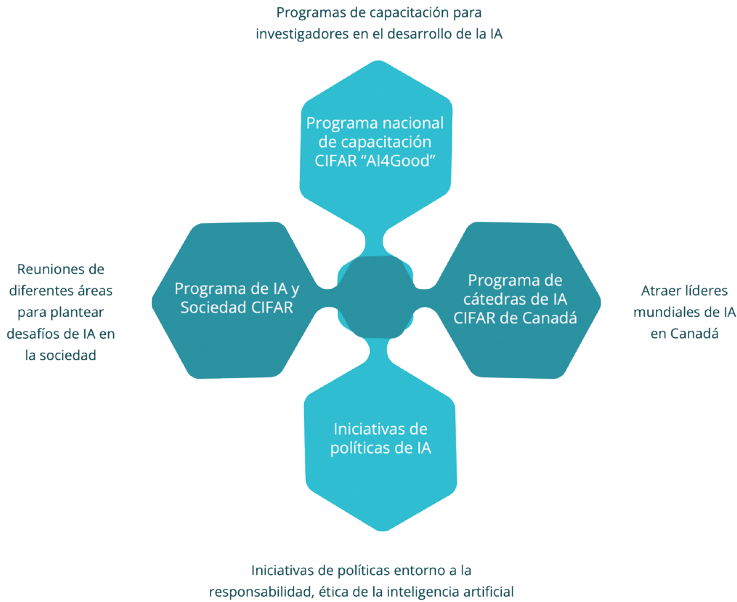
Programas de capacitación para investigadores en el desarrollo de la IA

Programa nacional de capacitación CIFAR "AI4Good"

Reuniones de diferentes áreas para plantear desafíos de IA en la sociedad

Programa de IA y Sociedad CIFAR

Programa de cátedras de IA CIFAR de Canadá

Atraer líderes mundiales de IA en Canadá

Iniciativas de políticas de IA

Iniciativas de políticas entorno a la responsabilidad, ética de la inteligencia artificial